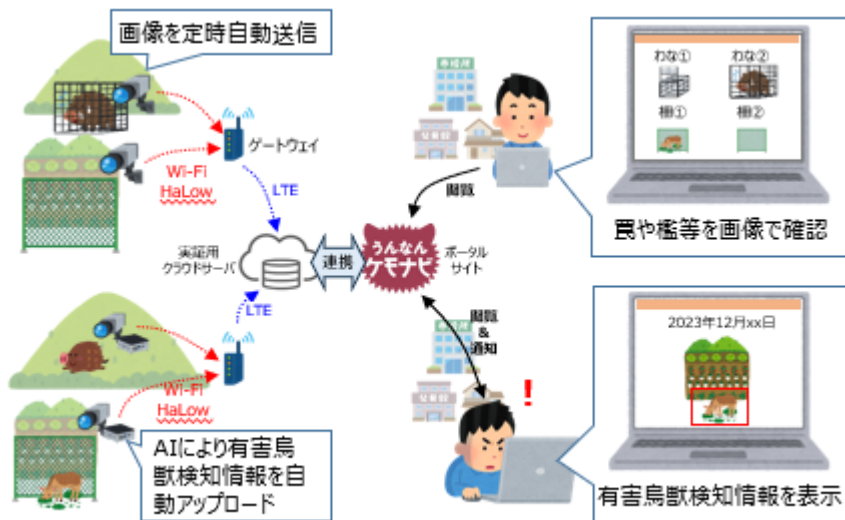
画像を定時自動送信

ゲートウェイ

Wi-Fi HaLow

LTE

実証用 クラウドサーバ

連携

うんなん ケモナビ

ポータル サイト

閲覧

わな①

わな②

柵①

柵②

罠や檻等を画像で確認

LTE

Wi-Fi HaLow

閲覧 & 通知

!

2023年12月xx日

AIにより有害鳥獣検知情報を自動アップロード

有害鳥獣検知情報を表示